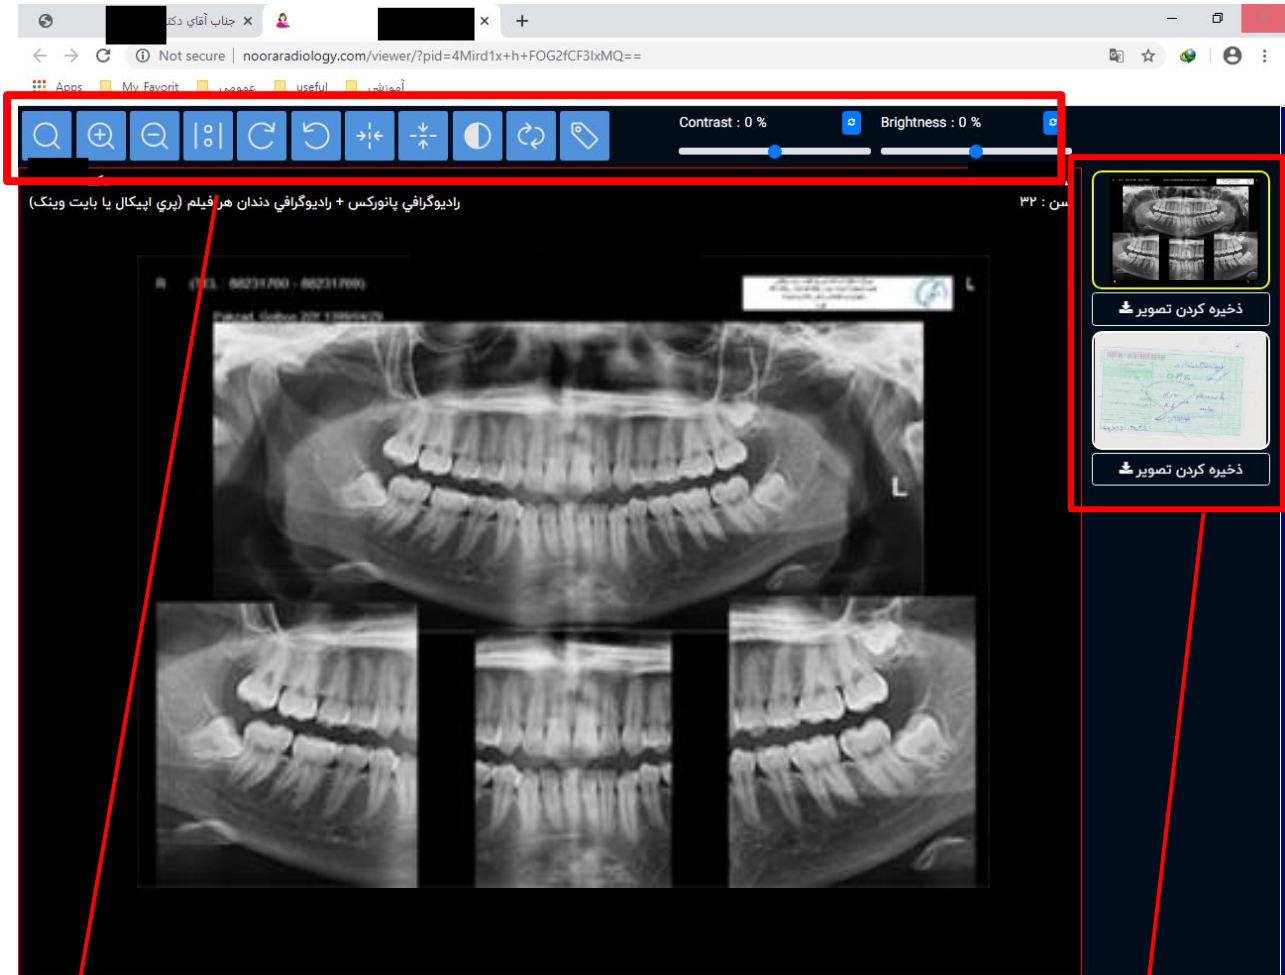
جناب آقاي دکت

Not secure | nooraradiology.com/viewer/?pid=4Mird1x+h+FOG2fCF3IxMQ==

Apps My Favorit عمومی useful آموزشی

Contrast : 0 %
Brightness : 0 %

سن : ۳۲

راديوگرافي پانورکس + راديوگرافي دندان هر فيلم (پري اپيكال يا بايت وينگ)

R (TEL : 88231700 - 88231769)

L

L

ذخيره کردن تصوير

ذخيره کردن تصوير